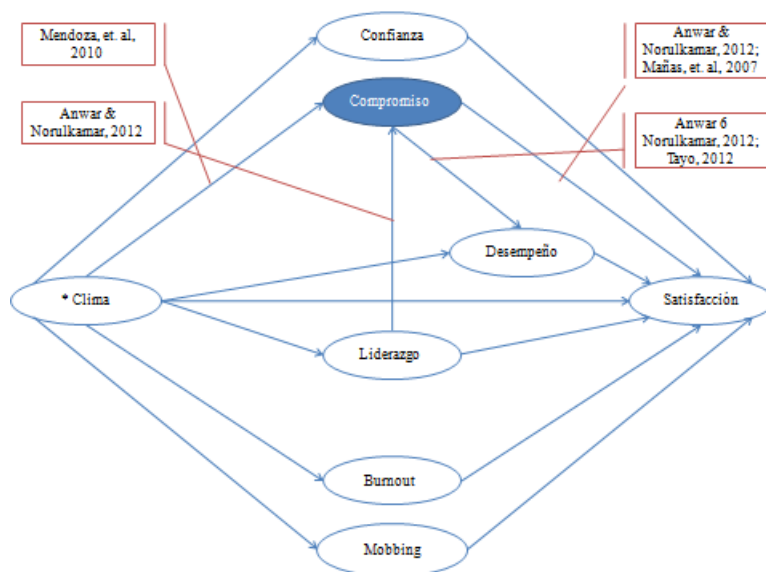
Mendoza, et. al, 2010

Confianza

Anwar & Norulkamar, 2012; Mañas, et. al, 2007

Compromiso

Anwar & Norulkamar, 2012

Anwar 6 Norulkamar, 2012; Tayo, 2012

Desempeño

* Clima

Satisfacción

Liderazgo

Burnout

Mobbing